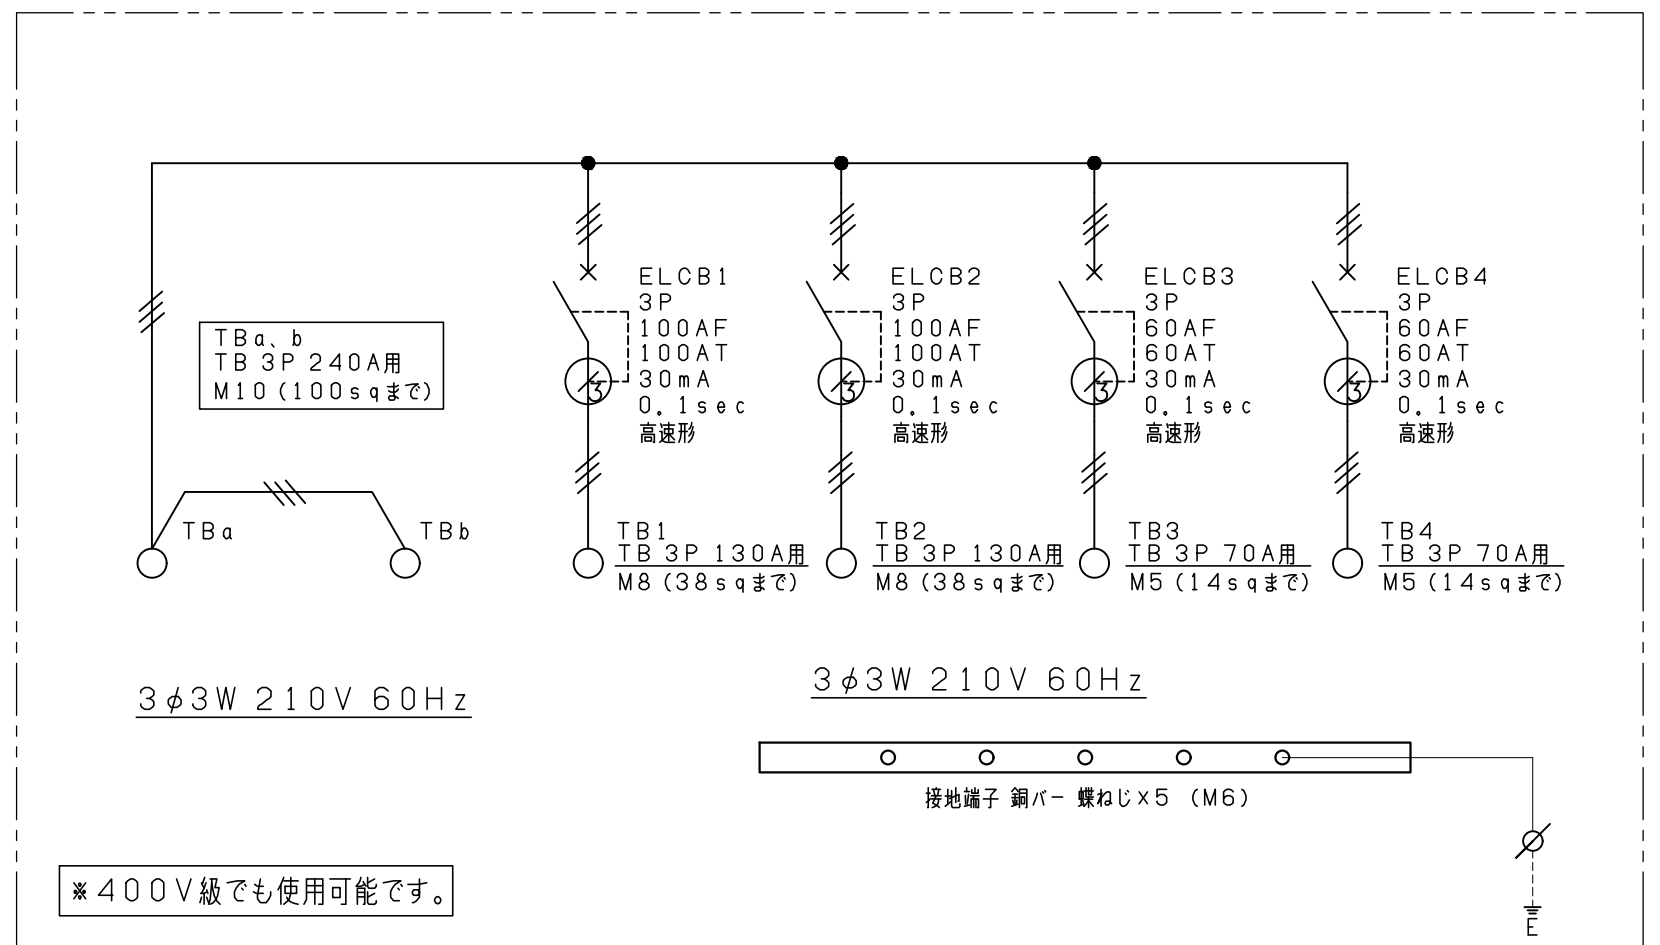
TBa、b
TB 3P 240A用
M10 (100sqまで)

ELCB1
3P
100AF
100AT
30mA
0.1sec
高速形

ELCB2
3P
100AF
100AT
30mA
0.1sec
高速形

ELCB3
3P
60AF
60AT
30mA
0.1sec
高速形

ELCB4
3P
60AF
60AT
30mA
0.1sec
高速形

3 3 3 3

TBa TBb

TB1
TB 3P 130A用
M8 (38sqまで)

TB2
TB 3P 130A用
M8 (38sqまで)

TB3
TB 3P 70A用
M5 (14sqまで)

TB4
TB 3P 70A用
M5 (14sqまで)

3$\phi$3W 210V 60Hz

3$\phi$3W 210V 60Hz

接地端子 銅バー 蝶ねじ×5 (M6)

E

※400V級でも使用可能です。